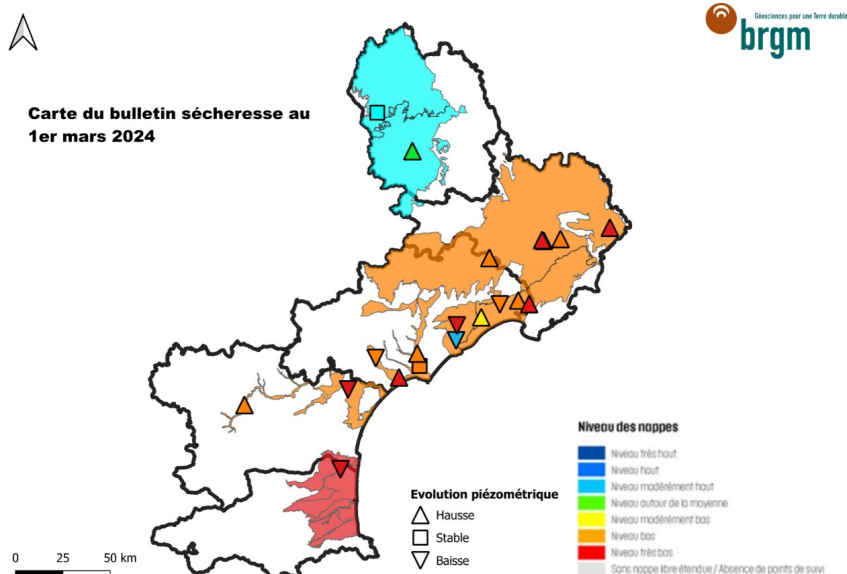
Géosciences pour une Terre durable
brgm

Carte du bulletin sécheresse au 1er mars 2024

Niveau des nappes
Niveau très haut
Niveau haut
Niveau modérément haut
Niveau autour de la moyenne
Niveau modérément bas
Niveau bas
Niveau très bas
Sans nappe libre étendue / Absence de points de suivi

Evolution piézométrique
Hausse
Stable
Baisse

0 25 50 km